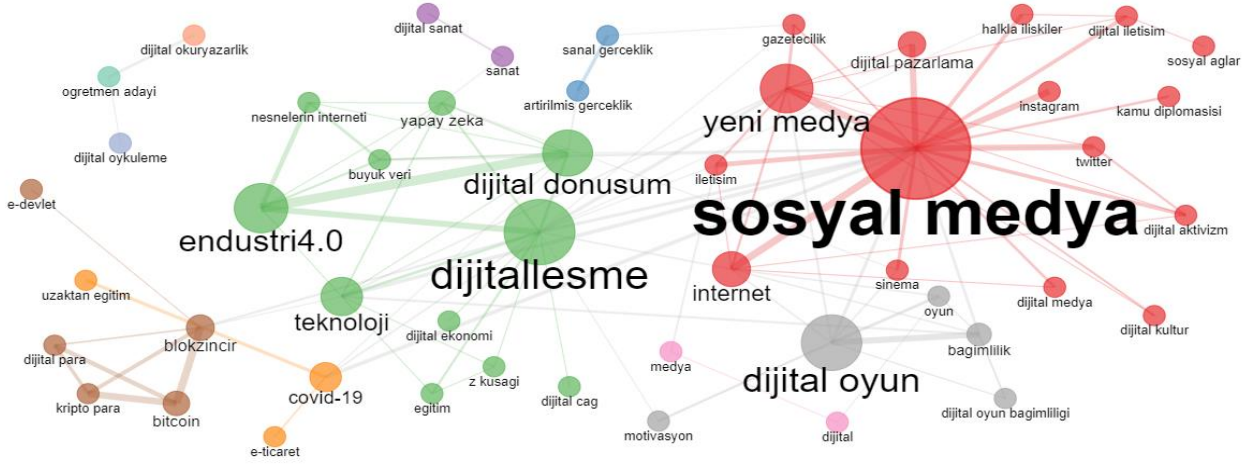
dijital sanat
sanal gerceklik
gazetecilik
halkla iliskiler
dijital iletisim
dijital okuryazarlik
sanat
dijital pazarlama
sosyal aglar
ogretmen adayi
artirilmis gerceklik
instagram
kamu diplomasisi
nesnelerin interneti
yapay zeka
yeni medya
dijital oykuleme
buyuk veri
iletisim
twitter
dijital donusum
e-devlet
sosyal medya
endustri4.0
dijital aktivizm
dijitallesme
uzaktan egitim
internet
sinema
oyun
dijital medya
teknoloji
dijital kultur
blokzincir
dijital ekonomi
bagimlilik
dijital para
medya
covid-19
z kusagi
dijital oyun
kripto para
egitim
dijital cag
bitcoin
dijital oyun bagimliligi
motivasyon
dijital
e-ticaret